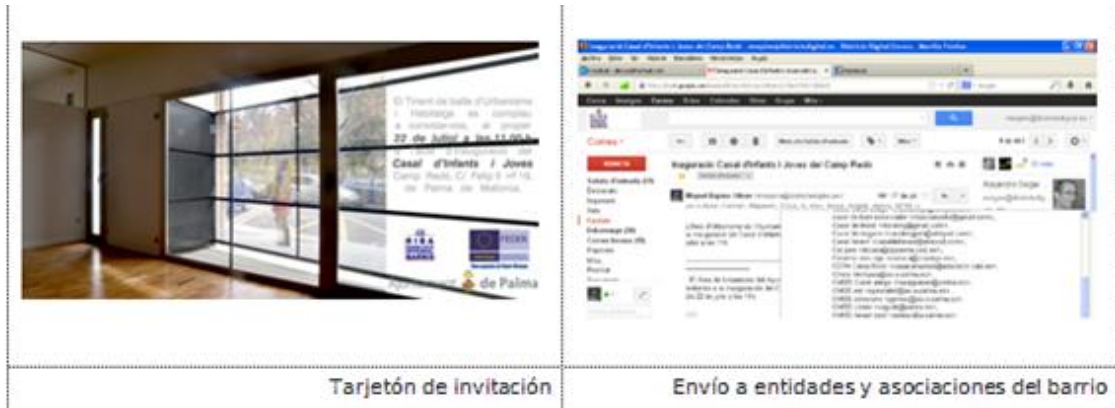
El Tinent de batle d'Urbanisme i Habitatge es complau a convidar-vos a assistir el 22 de juliol a les 11.00 h a l'acte d'inauguració del Casal d'Infants i Joves Camp Redó, C/ Felip II nº 16, de Palma de Mallorca.

RIBA

FEDER

Ajuntament de Palma

Inaugració Casal d'Infants i Joves del Camp Redó

Correu

REDACTA

Miquel Sbert

Tarjetón de invitación

Envío a entidades y asociaciones del barrio